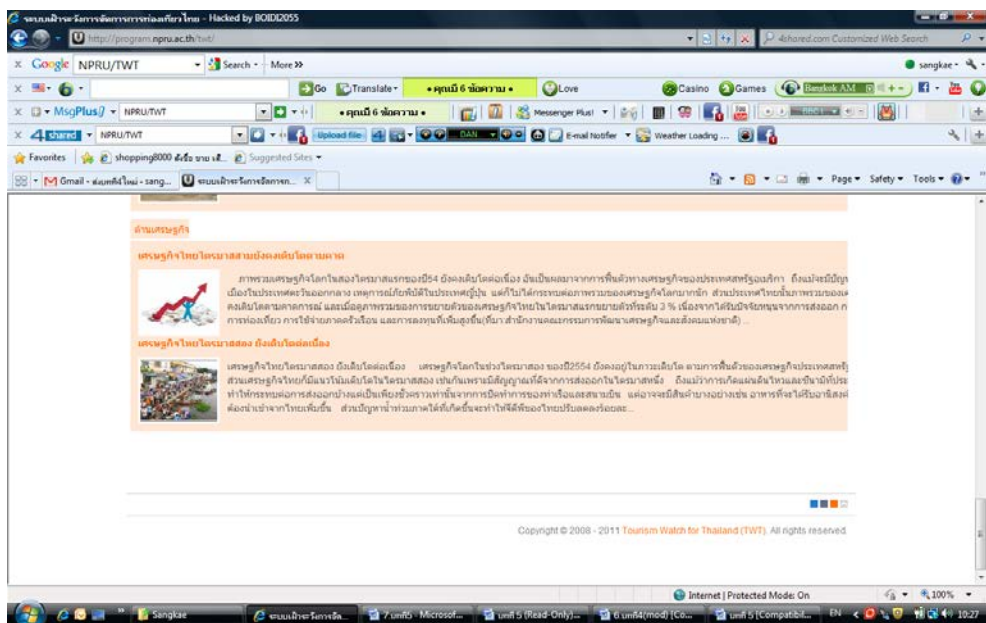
ระบบเฝ้าระวังการจัดการการท่องเที่ยวไทย - Hacked by BOIDI2055

http://program.npru.ac.th/twt/

4shared.com Customized Web Search

Google NPRU/TWT Search More >> sangkae

Go Translate • คุณมี 6 ข้อความ • Love Casino Games Bangkok AM

MsgPlus! NPRU/TWT • คุณมี 6 ข้อความ • Messenger Plus!

4shared NPRU/TWT Upload file E-mail Notifier Weather Loading ...

Favorites shopping8000 Suggested Sites

Gmail - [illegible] ระบบเฝ้าระวังการจัดการ...

Page Safety Tools

ด้านเศรษฐกิจ

เศรษฐกิจไทยไตรมาสสามยังคงเติบโตตามคาด

ภาพรวมเศรษฐกิจโลกไตรมาสแรกของปี54 ยังคงเติบโตต่อเนื่อง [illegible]

เศรษฐกิจไทยไตรมาสสอง ยังเติบโตต่อเนื่อง

เศรษฐกิจไทยไตรมาสสอง ยังเติบโตต่อเนื่อง เศรษฐกิจโลกในช่วงไตรมาสสอง ของปี2554 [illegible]

Copyright © 2008 - 2011 Tourism Watch for Thailand (TWT). All rights reserved

Internet | Protected Mode: On 100%

Sangkae ระบบเฝ้าระวังการจัด... 7.unit5 - Microsof... unit 5 (Read-Only)... 6.unit4(mod) [Co... unit 5 [Compatibil... EN 10:27